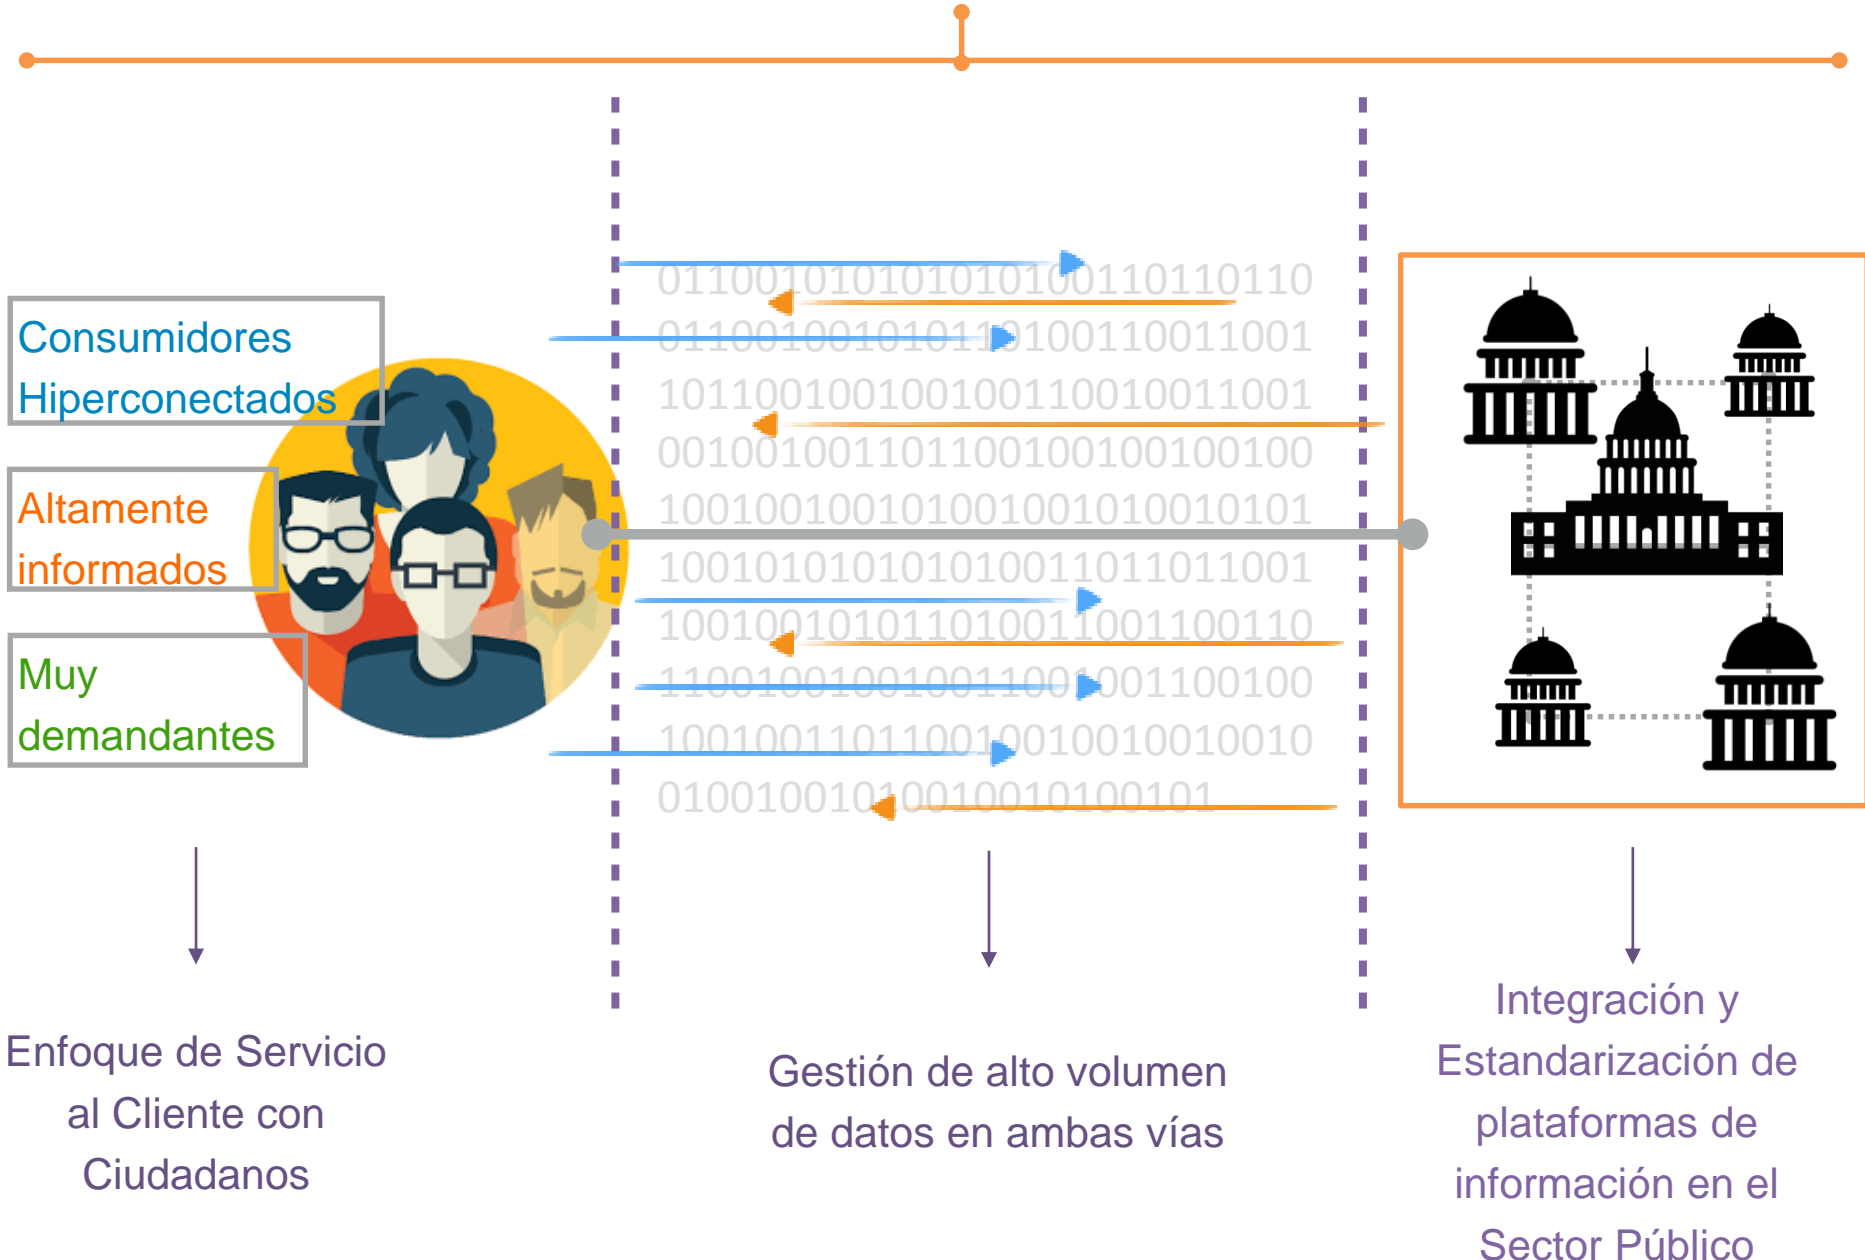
Consumidores Hiperconectados

Altamente informados

Muy demandantes

01100101010101010110110110
01100100101011010011001100 1
10110010010010011001001100 1
00100100110110010010010010 0
10010010010100100101001010 1
10010101010101001101101100 1
10010010101101001100110011 0
11001001001001100100110010 0
10010011011001001001001001 0
01001001010010010100101

Enfoque de Servicio al Cliente con Ciudadanos

Gestión de alto volumen de datos en ambas vías

Integración y Estandarización de plataformas de información en el Sector Público